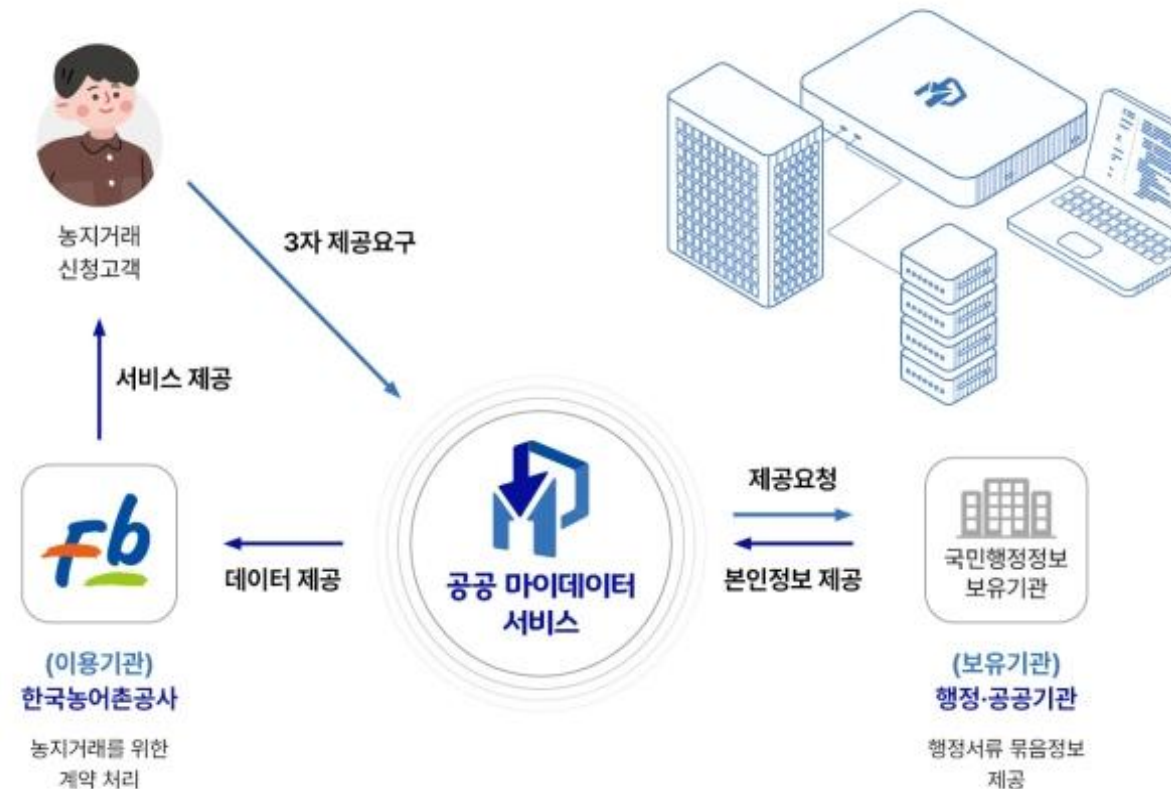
농지거래
신청고객

3자 제공요구

서비스 제공

Fb

데이터 제공

공공 마이데이터
서비스

제공요청

본인정보 제공

국민행정정보
보유기관

(이용기관)
한국농어촌공사

농지거래를 위한
계약 처리

(보유기관)
행정·공공기관

행정서류 묶음정보
제공